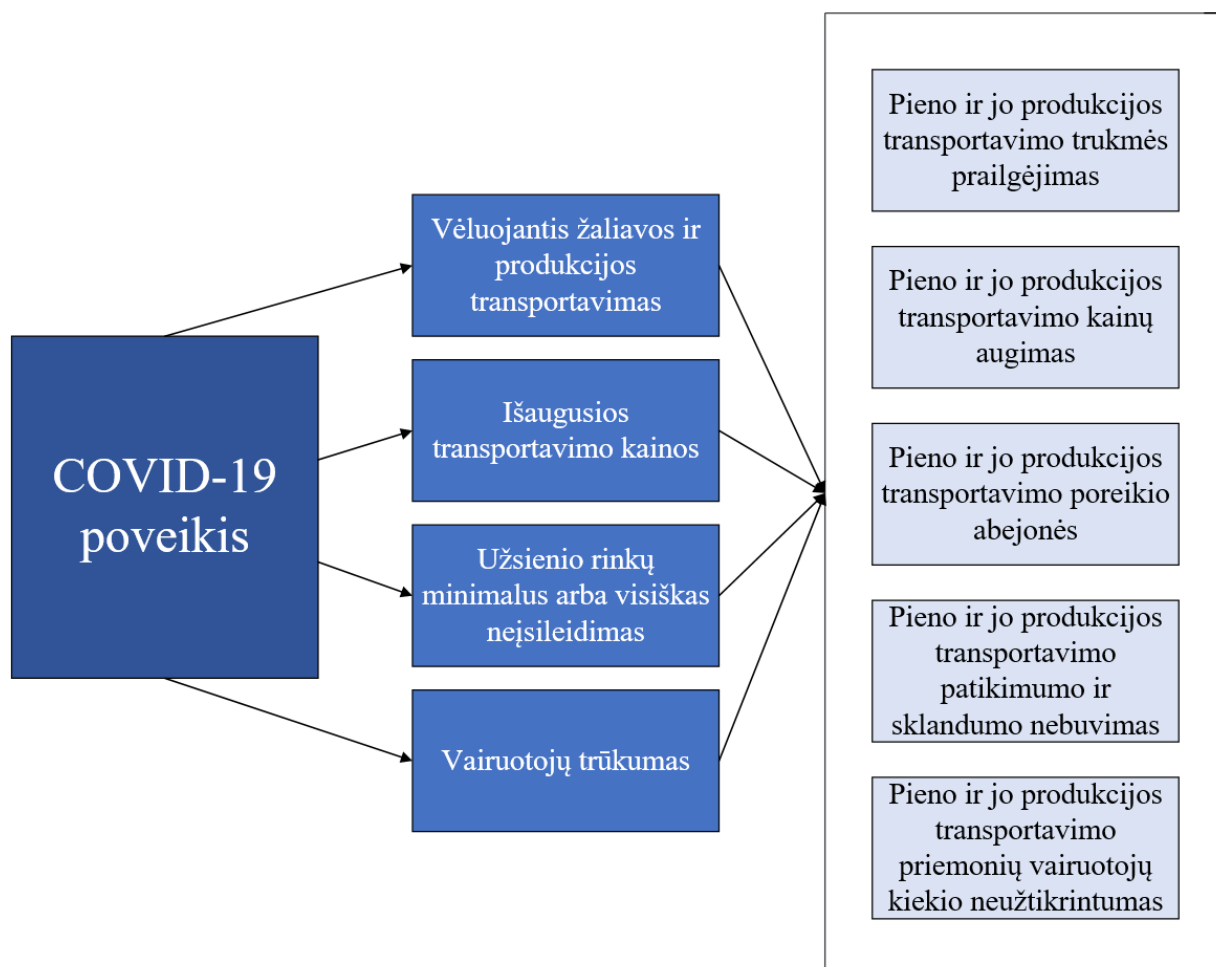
COVID-19 poveikis

Vėluojantis žaliavos ir produkcijos transportavimas

Išaugusios transportavimo kainos

Užsienio rinkų minimalus arba visiškas neįsileidimas

Vairuotojų trūkumas

Pieno ir jo produkcijos transportavimo trukmės prailgėjimas

Pieno ir jo produkcijos transportavimo kainų augimas

Pieno ir jo produkcijos transportavimo poreikio abejonės

Pieno ir jo produkcijos transportavimo patikimumo ir sklandumo nebuvimas

Pieno ir jo produkcijos transportavimo priemonių vairuotojų kiekio neužtikrintumas